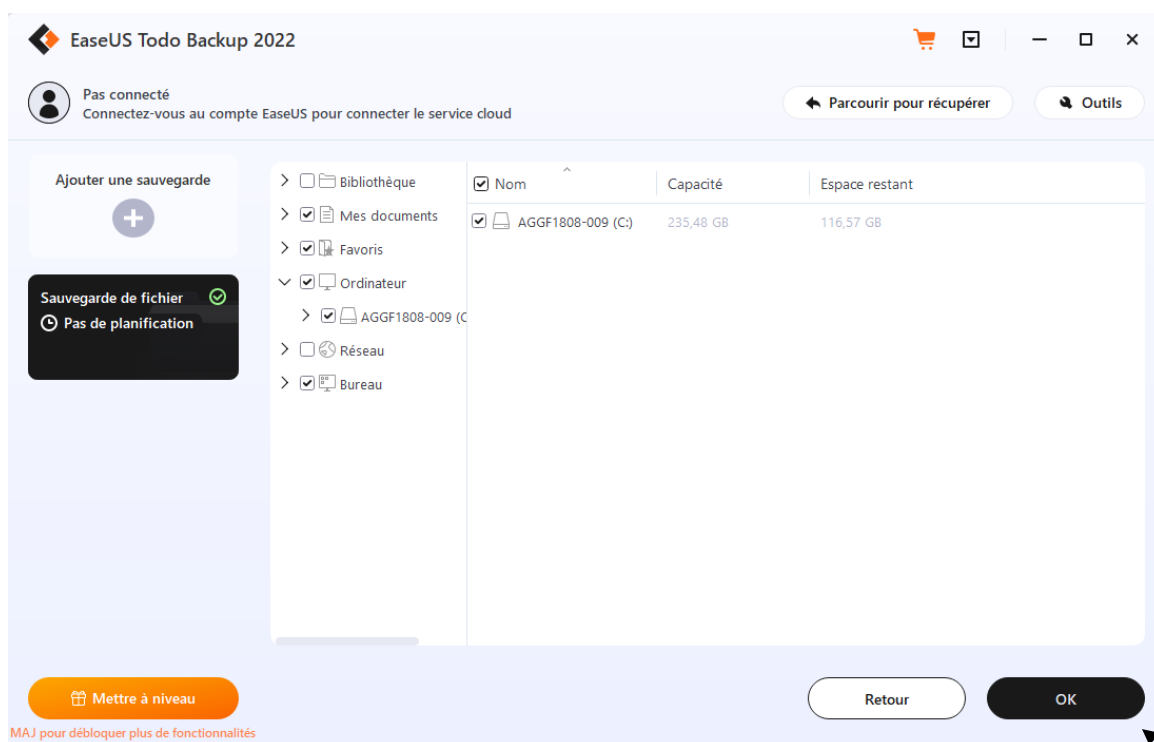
EaseUS Todo Backup 2022

Pas connecté
Connectez-vous au compte EaseUS pour connecter le service cloud

Parcourir pour récupérer

Outils

Ajouter une sauvegarde

Sauvegarde de fichier
Pas de planification

Bibliothèque
Mes documents
Favoris
Ordinateur
AGGF1808-009 (C
Réseau
Bureau

| Nom | Capacité | Espace restant |
|---|---|---|
| AGGF1808-009 (C:) | 235,48 GB | 116,57 GB |

Mettre à niveau
MAJ pour débloquer plus de fonctionnalités

Retour

OK